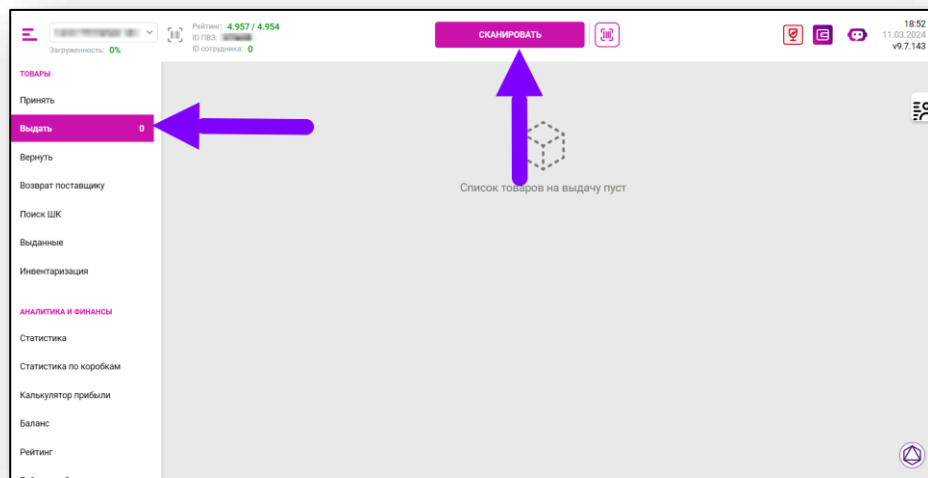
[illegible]
Загруженность: 0%
Рейтинг: 4.957 / 4.954
ID ПВЗ: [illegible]
ID сотрудника: 0

СКАНИРОВАТЬ

18:52
11.03.2024
v9.7.143

ТОВАРЫ
Принять
Выдать 0
Вернуть
Возврат поставщику
Поиск ШК
Выданные
Инвентаризация

АНАЛИТИКА И ФИНАНСЫ
Статистика
Статистика по коробкам
Калькулятор прибыли
Баланс
Рейтинг

Список товаров на выдачу пуст